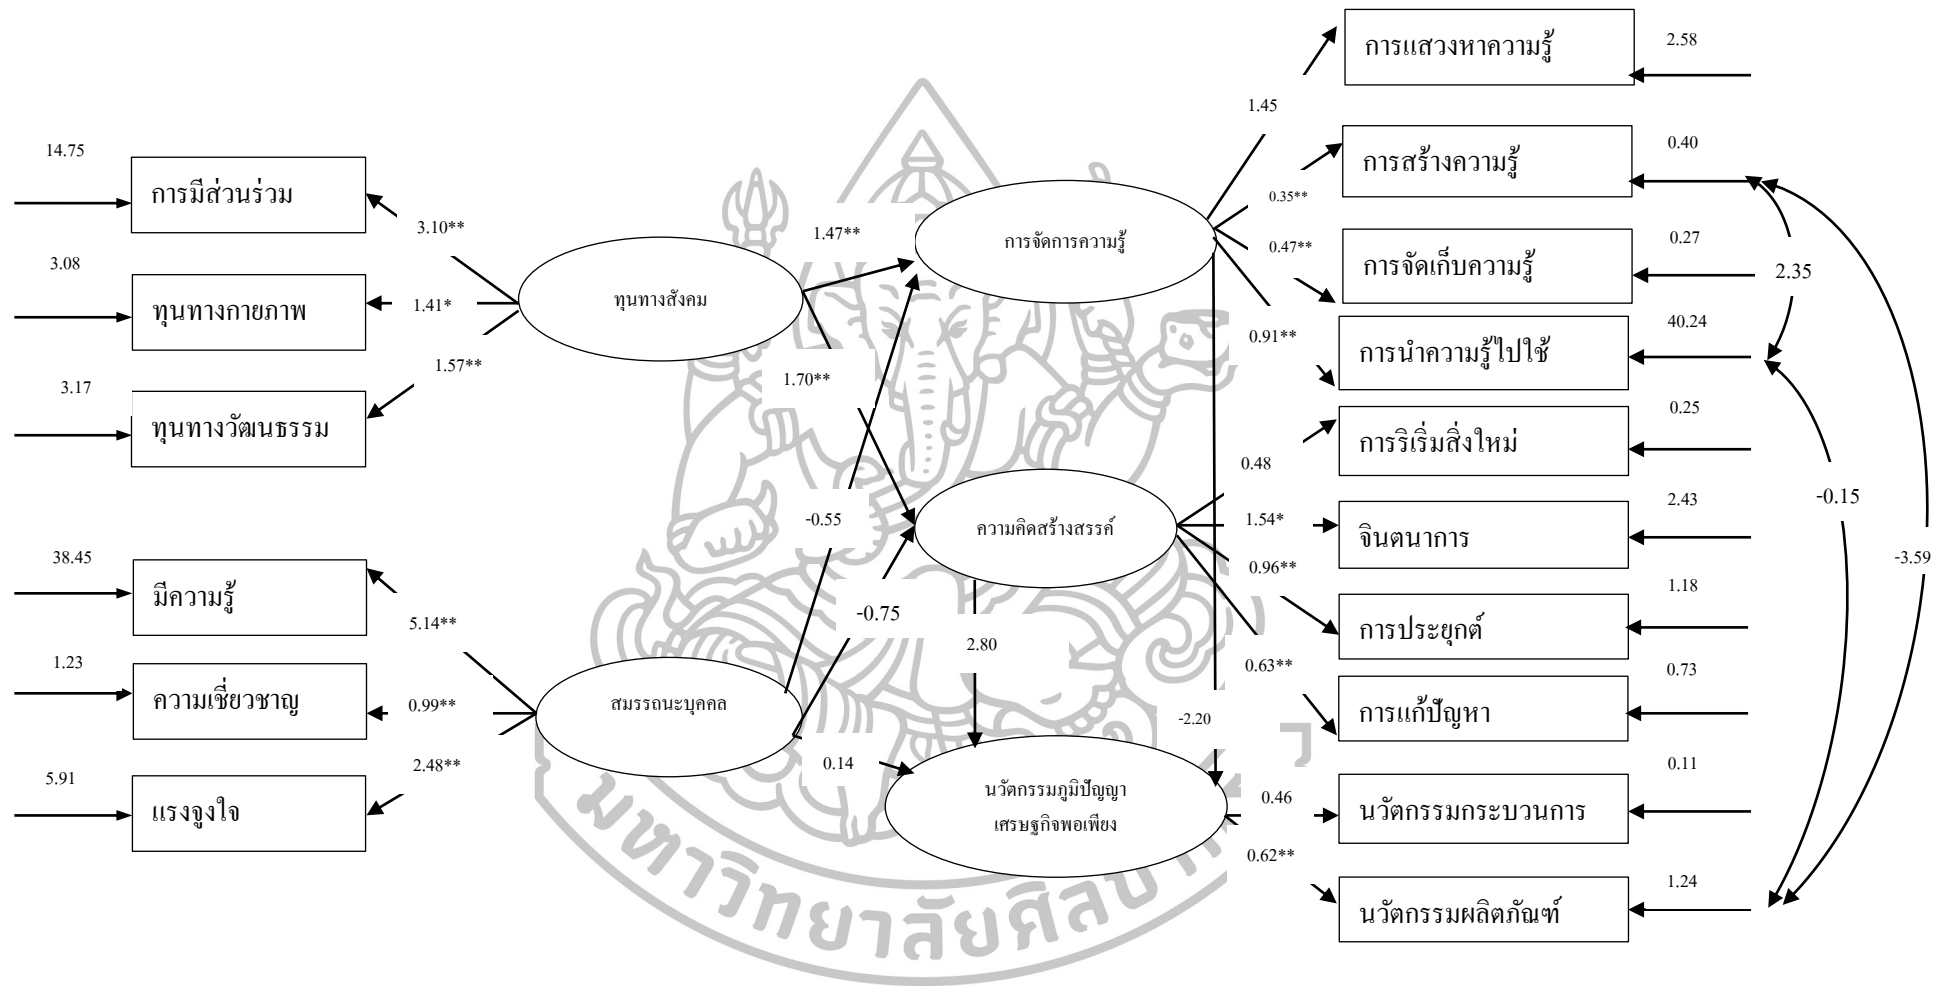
การแสวงหาความรู้
2.58
1.45
14.75
การมีส่วนร่วม
การสร้างความรู้
0.40
0.35**
3.10**
1.47**
การจัดการความรู้
0.47**
การจัดเก็บความรู้
0.27
3.08
2.35
ทุนทางกายภาพ
1.41*
ทุนทางสังคม
1.57**
0.91**
การนำความรู้ไปใช้
40.24
3.17
1.70**
ทุนทางวัฒนธรรม
การริเริ่มสิ่งใหม่
0.25
0.48
-0.55
ความคิดสร้างสรรค์
1.54*
จินตนาการ
2.43
-0.15
38.45
0.96**
-3.59
มีความรู้
การประยุกต์
1.18
-0.75
5.14**
2.80
0.63**
1.23
0.73
ความเชี่ยวชาญ
0.99**
สมรรถนะบุคคล
การแก้ปัญหา
-2.20
2.48**
0.11
5.91
0.14
นวัตกรรมภูมิปัญญา เศรษฐกิจพอเพียง
แรงจูงใจ
0.46
นวัตกรรมกระบวนการ
0.62**
1.24
นวัตกรรมผลิตภัณฑ์
มหาวิทยาลัยศิลปากร